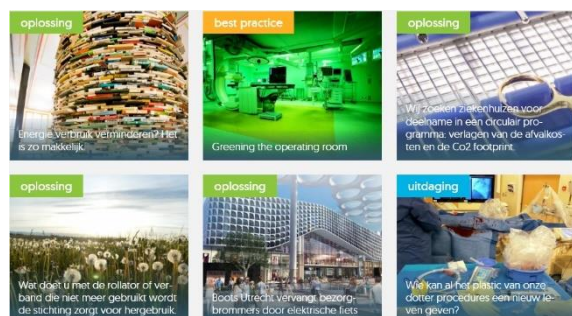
oplossing

Energie verbruik verminderen? Het is zo makkelijk.

best practice

Greening the operating room

oplossing

Wij zoeken ziekenhuizen voor deelname in een circulair programma: verlagen van de afvalkosten en de Co2 footprint.

oplossing

Wat doet u met de rollator of verband die niet meer gebruikt wordt de stichting zorgt voor hergebruik.

oplossing

Boots Utrecht vervangt bezorgbrommers door elektrische fiets

uitdaging

Wie kan al het plastic van onze dotter procedures een nieuw leven geven?